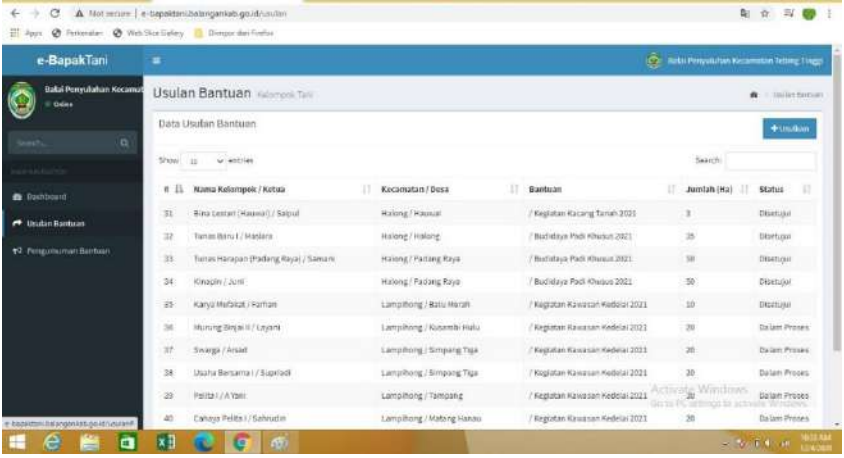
Not secure | e-bapaktani.balangankab.go.id/usulan

Apps  Pertanian  Web Slice Gallery  Diimpor dari Firefox

e-BapakTani

Balai Penyuluhan Kecamatan Tebing Tinggi

Balai Penyuluhan Kecamat
Online

Search...

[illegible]

Dashboard

Usulan Bantuan

Pengumuman Bantuan

Usulan Bantuan Kelompok Tani

Usulan Bantuan

Data Usulan Bantuan

+ Usulan

Show 10 entries

Search:

| # | Nama Kelompok / Ketua | Kecamatan / Desa | Bantuan | Jumlah (Ha) | Status |
|---|---|---|---|---|---|
| 31 | Bina Lestari (Hauwai) / Saipul | Halong / Hauwai | / Kegiatan Kacang Tanah 2021 | 3 | Disetujui |
| 32 | Tunas Baru I / Maslara | Halong / Halong | / Budidaya Padi Khusus 2021 | 35 | Disetujui |
| 33 | Tunas Harapan (Padang Raya) / Samani | Halong / Padang Raya | / Budidaya Padi Khusus 2021 | 50 | Disetujui |
| 34 | Kinapin / Juni | Halong / Padang Raya | / Budidaya Padi Khusus 2021 | 50 | Disetujui |
| 35 | Karya Mufakat / Farhan | Lampihong / Batu Merah | / Kegiatan Kawasan Kedelai 2021 | 10 | Disetujui |
| 36 | Murung Binjai II / Leyani | Lampihong / Kusambi Hulu | / Kegiatan Kawasan Kedelai 2021 | 20 | Dalam Proses |
| 37 | Swarga / Arsad | Lampihong / Simpang Tiga | / Kegiatan Kawasan Kedelai 2021 | 20 | Dalam Proses |
| 38 | Usaha Bersama I / Supriadi | Lampihong / Simpang Tiga | / Kegiatan Kawasan Kedelai 2021 | 20 | Dalam Proses |
| 39 | Pelita I / A Yani | Lampihong / Tampang | / Kegiatan Kawasan Kedelai 2021 | 20 | Dalam Proses |
| 40 | Cahaya Pelita I / Sahrudin | Lampihong / Matang Hanau | / Kegiatan Kawasan Kedelai 2021 | 20 | Dalam Proses |

Activate Windows
Go to PC settings to activate Windows.

e-bapaktani.balangankab.go.id/usulan#

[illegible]